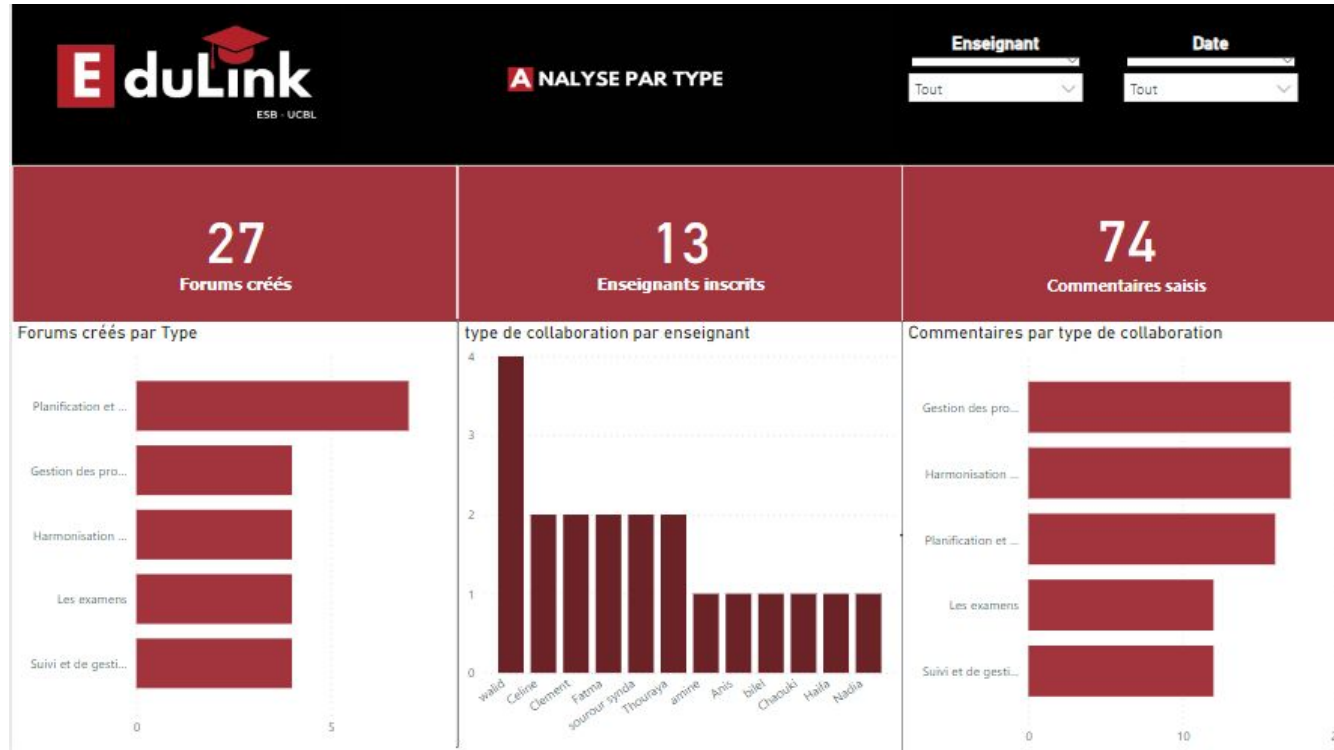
EduLink
ESB · UCBL

ANALYSE PAR TYPE

Enseignant
Tout

Date
Tout

27
Forums créés

13
Enseignants inscrits

74
Commentaires saisis

Forums créés par Type

Planification et ...
Gestion des pro...
Harmonisation ...
Les examens
Suivi et de gesti...

0
5

type de collaboration par enseignant

4
3
2
1
0

walid
Celine
Clement
Fatma
sourour synda
Thouraya
amine
Anis
bilel
Chaouki
Haila
Nadia

Commentaires par type de collaboration

Gestion des pro...
Harmonisation ...
Planification et ...
Les examens
Suivi et de gesti...

0
10